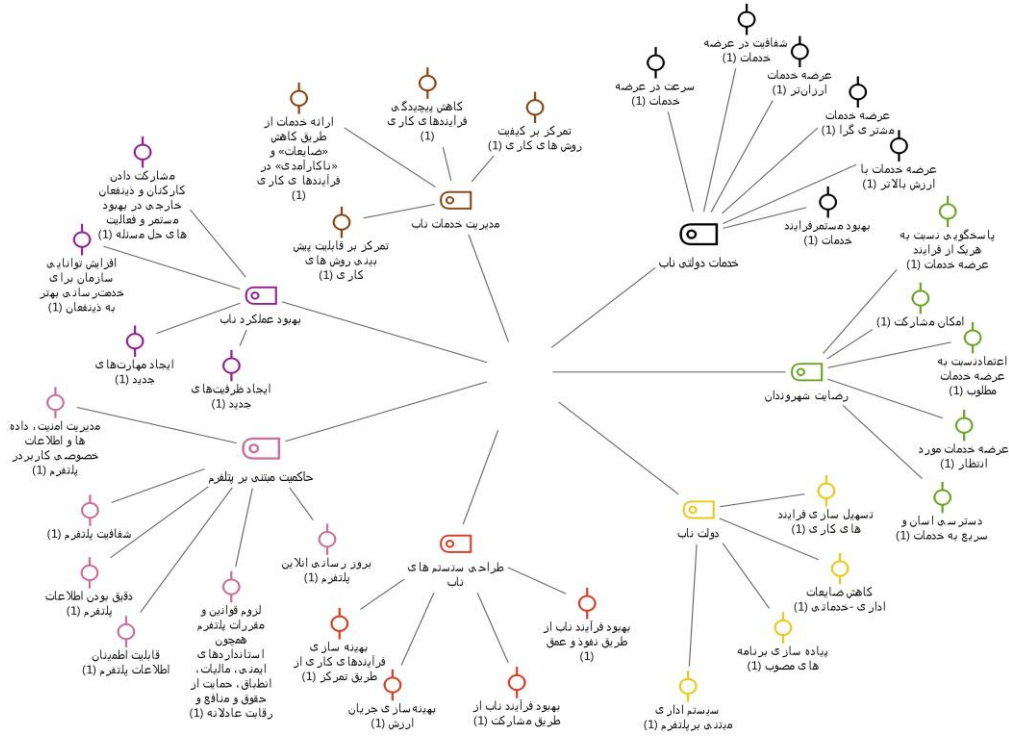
شفافیت در عرضه خدمات (1)

سرعت در عرضه خدمات (1)

عرضه خدمات ارزان‌تر (1)

عرضه خدمات مشتری گرا (1)

عرضه خدمات با ارزش بالاتر (1)

بهبود مستمرفرایند خدمات (1)

خدمات دولتی ناب

کاهش پیچیدگی فرایندهای کاری (1)

تمرکز بر کیفیت روش های کاری (1)

ارائه خدمات از طریق کاهش «ضایعات» و «ناکارآمدی» در فرایندها ی کاری (1)

تمرکز بر قابلیت پیش بینی روش ها ی کاری (1)

مدیریت خدمات ناب

مشارکت دادن کارکنان و ذینفعان خارجی در بهبود مستمر و فعالیت ها ی حل مسئله (1)

افزایش توانایی سازمان برای خدمت‌رسانی بهتر به ذینفعان (1)

بهبود عملکرد ناب

ایجاد مهارت‌های جدید (1)

ایجاد ظرفیت‌های جدید (1)

پاسخگویی دست به هریک از فرایند عرضه خدمات (1)

امکان مشارکت (1)

اعتماددست به عرضه خدمات مطلوب (1)

رضایت شهروندان

عرضه خدمات مورد انتظار (1)

دسترسی آسان و سریع به خدمات (1)

مدیریت امنیت، داده ها و اطلاعات خصوصی کاربردر پلتفرم (1)

حاکمیت مبتنی بر پلتفرم

شفافیت پلتفرم (1)

دقیق بودن اطلاعات پلتفرم (1)

قابلیت اطمینان اطلاعات پلتفرم (1)

لزوم قوانین و مقررات پلتفرم همچون استانداردهای ایمنی، مالیات، انطباق، حمایت از حقوق و منافع و رقابت عادلانه (1)

بروز رسانی آنلاین پلتفرم (1)

طراحی سیستم های ناب

بهینه سازی فرایندهای کاری از طریق تمرکز (1)

بهینه‌سازی جریان ارزش (1)

بهبود فرایند ناب از طریق مشارکت (1)

بهبود فرایند ناب از طریق نفوذ و عمق (1)

دولت ناب

تسهیل سازی فرایند ها ی کاری (1)

کاهش‌ضایعات اداری-خدماتی (1)

پیاده سازی برنامه ها ی مصوب (1)

سیستم اداری مبتنی برپلتفرم (1)